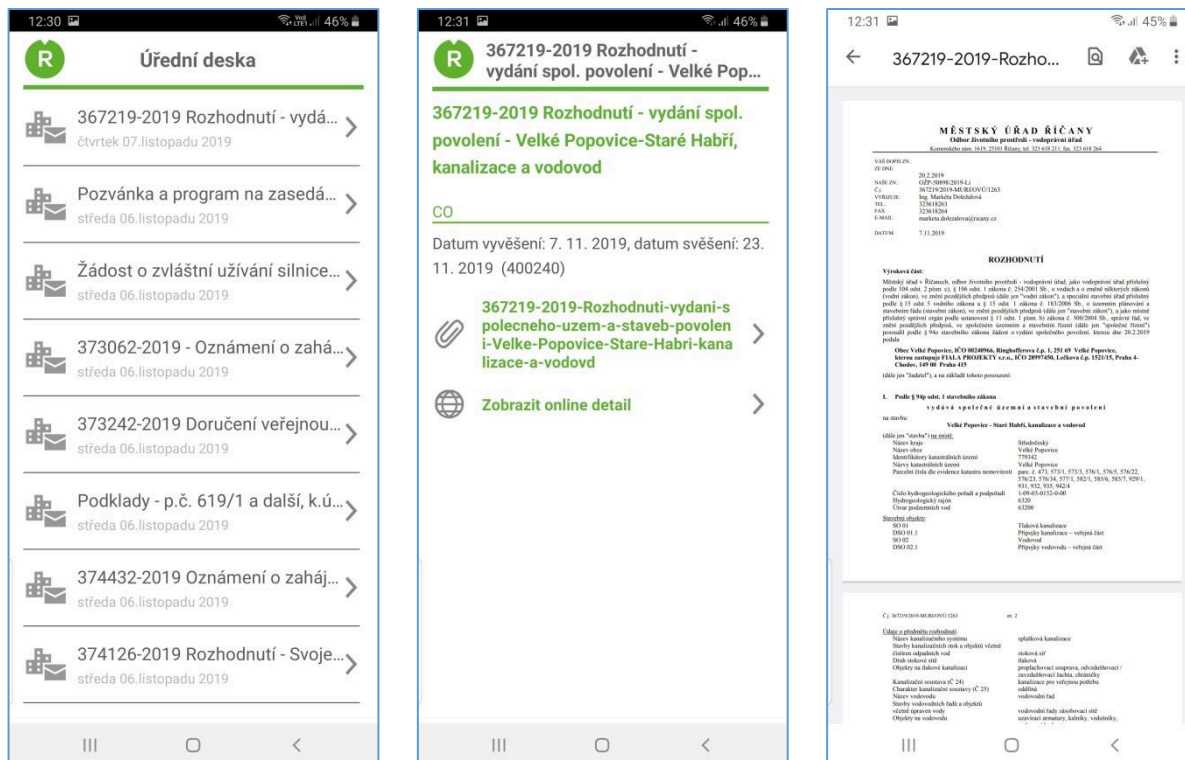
12:30 46%

R Úřední deska

367219-2019 Rozhodnutí - vydá...
čtvrtek 07.listopadu 2019

Pozvánka a program na zasedá...
středa 06.listopadu 2019

Žádost o zvláštní užívání silnice...
středa 06.listopadu 2019

373062-2019 - Oznámení o zahá...
středa 06.listopadu 2019

373242-2019 Doručení veřejnou...
středa 06.listopadu 2019

Podklady - p.č. 619/1 a další, k.ú...
středa 06.listopadu 2019

374432-2019 Oznámení o zaháj...
středa 06.listopadu 2019

374126-2019 Rozhodnutí - Svoje...
středa 06.listopadu 2019

12:31 46%

R 367219-2019 Rozhodnutí - vydání spol. povolení - Velké Pop...

367219-2019 Rozhodnutí - vydání spol. povolení - Velké Popovice-Staré Habří, kanalizace a vodovod

CO

Datum vyvěšení: 7. 11. 2019, datum svěšení: 23. 11. 2019 (400240)

367219-2019-Rozhodnuti-vydani-s polecneho-uzem-a-staveb-povoleni-Velke-Popovice-Stare-Habri-kanalizace-a-vodovd

Zobrazit online detail

12:31 45%

367219-2019-Rozho...

MĚSTSKÝ ÚŘAD ŘÍČANY
Odbor životního prostředí - vodoprávní úřad
Komenského nám. 1619, 25101 Říčany, tel. 323 618 211, fax. 323 618 264

VAŠE DOPIS ZN.:
ZE DNE:
20.2.2019
NAŠE ZN.: OŽP-50898/2019-Li
Č.J.: 367219/2019-MURI/OVU/1263
VYŘIZUJE: Ing. Markéta Doležalová
TEL.: 323618263
FAX: 323618264
E-MAIL: marketa.dolezalova@ricany.cz

DATUM: 7.11.2019

ROZHODNUTÍ

Výroková část:
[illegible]

Obec Velké Popovice, IČO 00240966, Ringhofferova č.p. 1, 251 69 Velké Popovice, kterou zastupuje FIALA PROJEKTY s.r.o., IČO 28997450, Ležkova č.p. 1521/15, Praha 4-Chodov, 149 00 Praha 415

(dále jen "žadatel"), a na základě tohoto posouzení:

I. Podle § 94p odst. 1 stavebního zákona
vydává společné územní a stavební povolení
na stavbu:
Velké Popovice - Staré Habří, kanalizace a vodovod

(dále jen "stavba") na místě:
Název kraje: Středočeský
Název obce: Velké Popovice
Identifikátory katastrálních území: 779342
Názvy katastrálních území: Velké Popovice
Parcelní čísla dle evidence katastru nemovitostí: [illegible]
Číslo hydrogeologického pořadí a podpořadí: 1-09-03-0152-0-00
Hydrogeologický rajón: 6320
Útvar podzemních vod: 63200

Stavební objekty:
SO 01 Tlaková kanalizace
DSO 01.1 Přípojky kanalizace – veřejná část
SO 02 Vodovod
DSO 02.1 Přípojky vodovodu – veřejná část

Č.j. 367219/2019-MURI/OVU/1263 str. 2

Údaje o předmětu rozhodnutí
Název kanalizačního systému: splašková kanalizace
Stavby kanalizačních stok a objektů včetně čistírn odpadních vod: stoková síť
Druh stokové sítě: tlaková
Objekty na tlakové kanalizaci: proplachovací souprava, odvzdušňovací / zavzdušňovací šachta, chráničky
Kanalizační soustava (Č 24): kanalizace pro veřejnou potřebu
Charakter kanalizační soustavy (Č 25): oddílná
Název vodovodu: vodovodní řad
Stavby vodovodních řadů a objektů včetně úpraven vody: vodovodní řady zásobovací síť
Objekty na vodovodu: uzavírací armatury, kalníky, vodoměry,